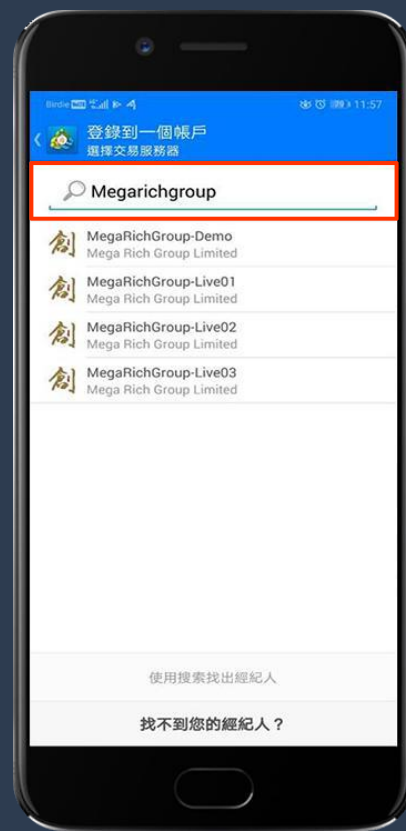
Birdie 11:57

登錄到一個帳戶
選擇交易服務器

Megarichgroup

創 MegaRichGroup-Demo
Mega Rich Group Limited

創 MegaRichGroup-Live01
Mega Rich Group Limited

創 MegaRichGroup-Live02
Mega Rich Group Limited

創 MegaRichGroup-Live03
Mega Rich Group Limited

使用搜索找出經紀人

找不到您的經紀人？